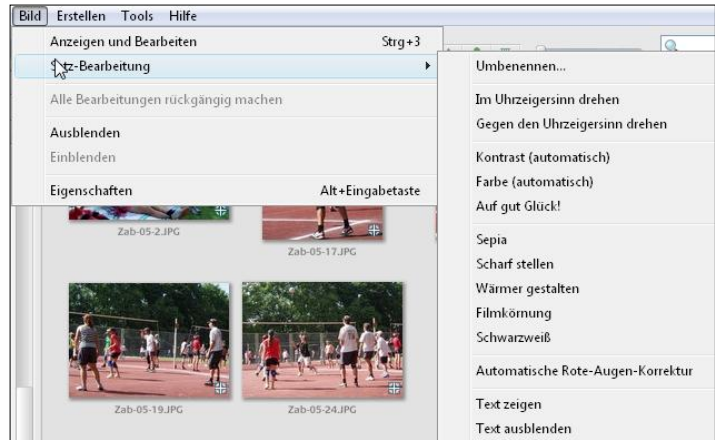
Bild Erstellen Tools Hilfe

Anzeigen und Bearbeiten Strg+3
S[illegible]z-Bearbeitung
Alle Bearbeitungen rückgängig machen
Ausblenden
Einblenden
Eigenschaften Alt+Eingabetaste

Umbenennen...
Im Uhrzeigersinn drehen
Gegen den Uhrzeigersinn drehen
Kontrast (automatisch)
Farbe (automatisch)
Auf gut Glück!
Sepia
Scharf stellen
Wärmer gestalten
Filmkörnung
Schwarzweiß
Automatische Rote-Augen-Korrektur
Text zeigen
Text ausblenden

Zab-05-2.JPG
Zab-05-17.JPG
Zab-05-19.JPG
Zab-05-24.JPG